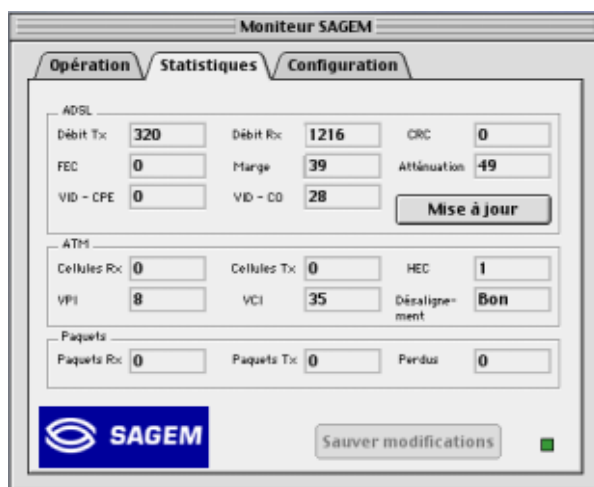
Moniteur SAGEM

Opération Statistiques Configuration

ADSL

Débit Tx 320 Débit Rx 1216 CRC 0

FEC 0 Marge 39 Atténuation 49

VID - CPE 0 VID - CO 28

Mise à jour

ATM

Cellules Rx 0 Cellules Tx 0 HEC 1

VPI 8 VCI 35 Désalignement Bon

Paquets

Paquets Rx 0 Paquets Tx 0 Perdus 0

SAGEM

Sauver modifications